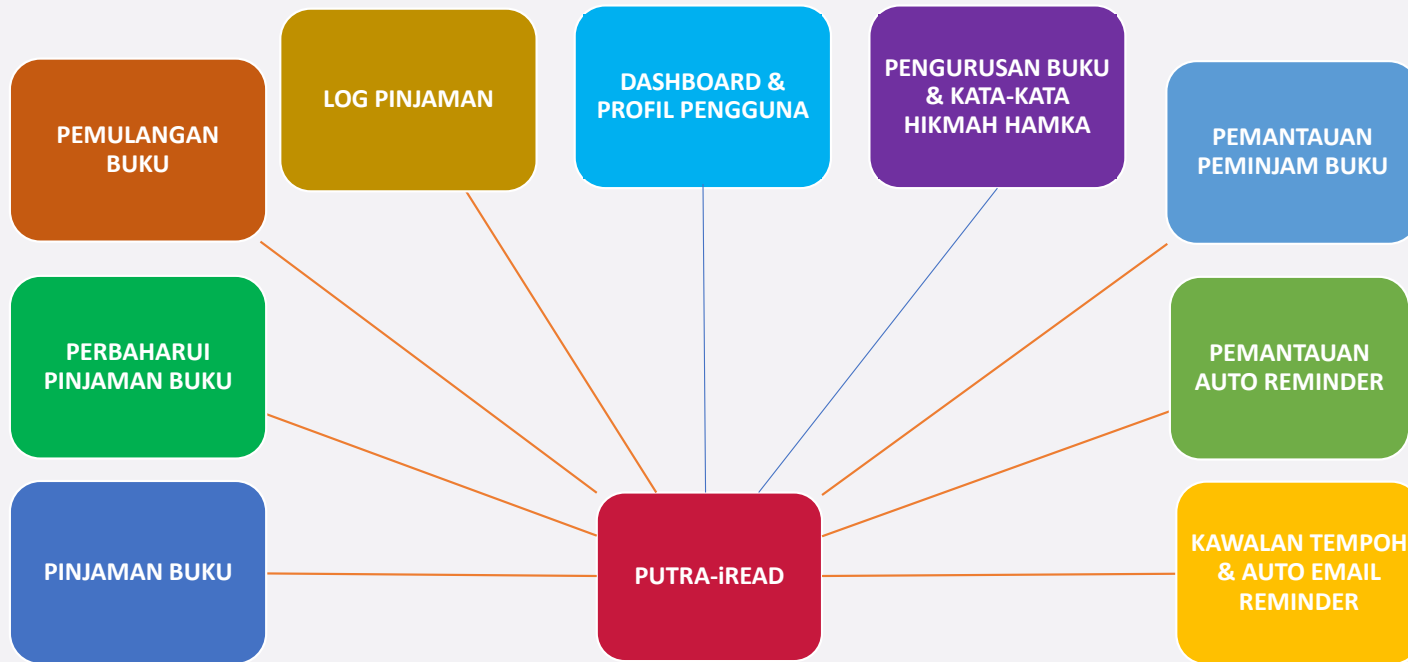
PEMULANGAN BUKU

LOG PINJAMAN

DASHBOARD & PROFIL PENGGUNA

PENGURUSAN BUKU & KATA-KATA HIKMAH HAMKA

PEMANTAUAN PEMINJAM BUKU

PERBAHARUI PINJAMAN BUKU

PEMANTAUAN AUTO REMINDER

PINJAMAN BUKU

PUTRA-iREAD

KAWALAN TEMPOH & AUTO EMAIL REMINDER